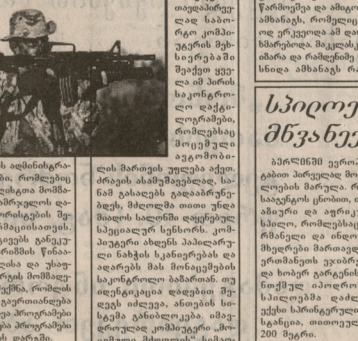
თავდაცვ
ლის საბ
რეო კომპ
ებრონ მეხ
სიერებაში
მუნდე ყვ
ლა ამ პირ
საკონტრო
ლო დეტ
ლოგრაფი
რომლები
მიუებულ
ავემრონ

ლის მართვის უფლება აქვთ. ძრავის ახამუშავებლად, სანამ გასაღებს გადაატრიალებს, მძღოლმა თითი უნდა მიადოს სალონში დაყენებულ სპეციალურ სენსორს. კომპიუტერი ახდენს პასპორტის ნაბეჭდის მკაცრ შედარებას მის მონაცემების საკონტროლო ბაზასთან. თუ ინფორმაცია დამთხვა შემდეგ იძლევა, ანთების სისტემა გააქტიურდება. ამავე

ს აღმინისტრა
ი, რომლებიც
ებისგან მომა
ავლები ი
ფორმებია
მიეცემ
ებს განე
ომის ფინა
სახება ლ
ვიდ
ენერ

ჩარმოება და ამ
ამხანაგის, რომ
ილ კაპიტ
ხარჯებ
ამხანაგ
სხილ ამხანაგ

სპილოე
მხვენე

ბარბინ
ამ
ლომის
საბ
ამ
ან
მხ
ება
და ხ
სპილ
ხ
200